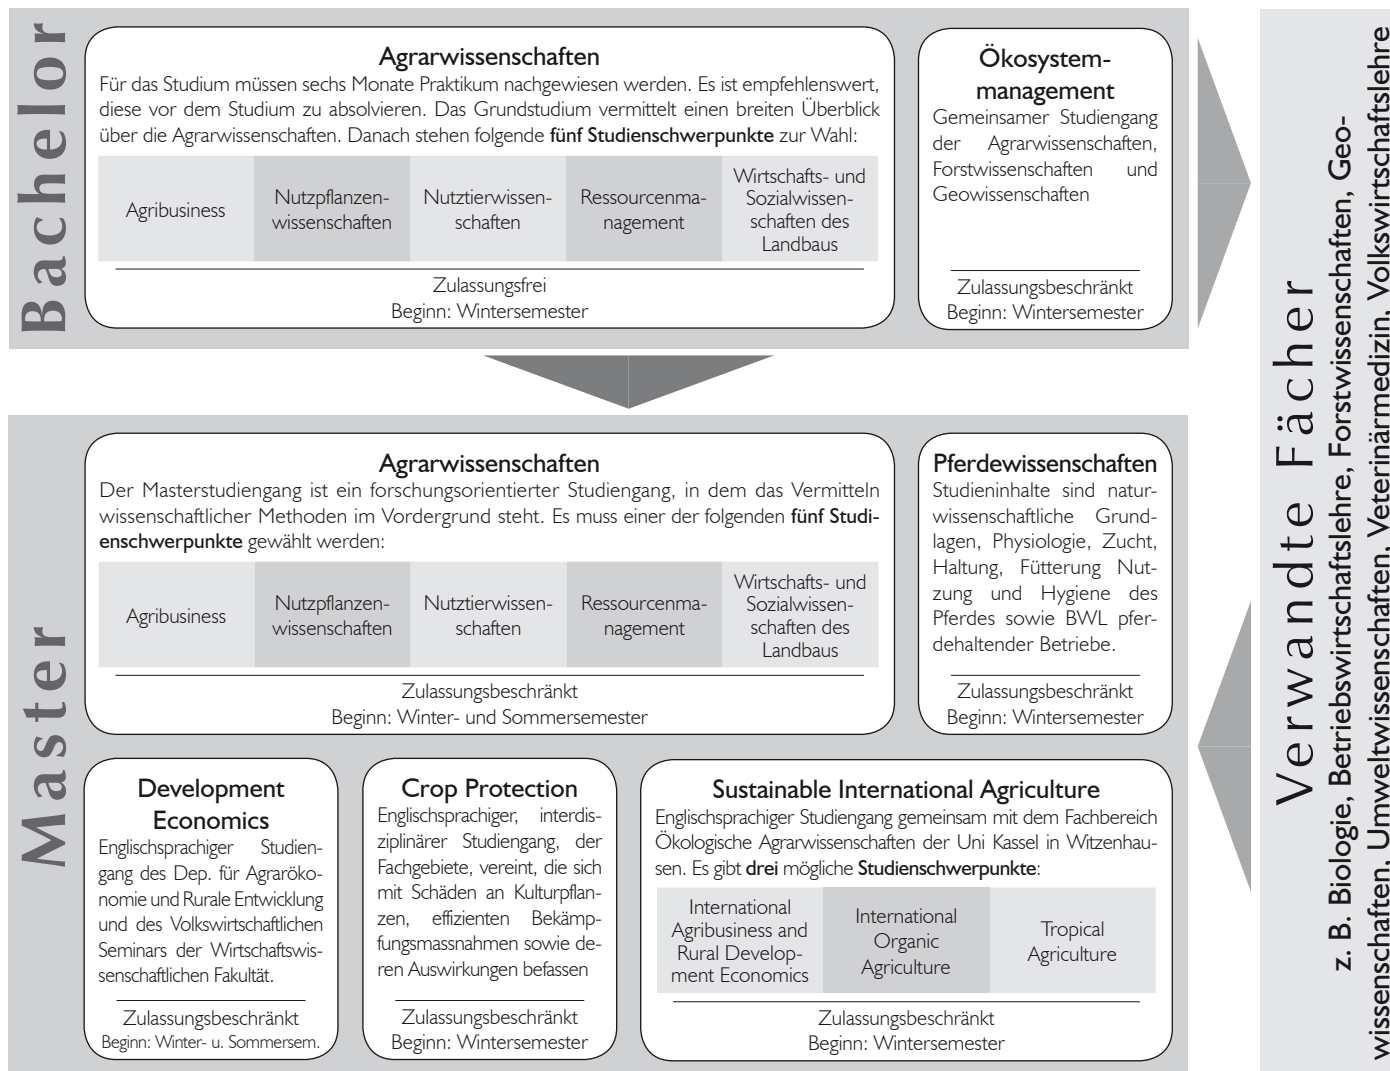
Bachelor

Agrarwissenschaften
Für das Studium müssen sechs Monate Praktikum nachgewiesen werden. Es ist empfehlenswert, diese vor dem Studium zu absolvieren. Das Grundstudium vermittelt einen breiten Überblick über die Agrarwissenschaften. Danach stehen folgende **fünf Studienschwerpunkte** zur Wahl:

| Agribusiness | Nutzpflanzenwissenschaften | Nutztierwissenschaften | Ressourcenmanagement | Wirtschafts- und Sozialwissenschaften des Landbaus |
|---|---|---|---|---|

Zulassungsfrei
Beginn: Wintersemester

Ökosystemmanagement
Gemeinsamer Studiengang der Agrarwissenschaften, Forstwissenschaften und Geowissenschaften

Zulassungsbeschränkt
Beginn: Wintersemester

Master

Agrarwissenschaften
Der Masterstudiengang ist ein forschungsorientierter Studiengang, in dem das Vermitteln wissenschaftlicher Methoden im Vordergrund steht. Es muss einer der folgenden **fünf Studienschwerpunkte** gewählt werden:

| Agribusiness | Nutzpflanzenwissenschaften | Nutztierwissenschaften | Ressourcenmanagement | Wirtschafts- und Sozialwissenschaften des Landbaus |
|---|---|---|---|---|

Zulassungsbeschränkt
Beginn: Winter- und Sommersemester

Pferdewissenschaften
Studieninhalte sind naturwissenschaftliche Grundlagen, Physiologie, Zucht, Haltung, Fütterung Nutzung und Hygiene des Pferdes sowie BWL pferdehaltender Betriebe.

Zulassungsbeschränkt
Beginn: Wintersemester

Development Economics
Englischsprachiger Studiengang des Dep. für Agrarökonomie und Rurale Entwicklung und des Volkswirtschaftlichen Seminars der Wirtschaftswissenschaftlichen Fakultät.

Zulassungsbeschränkt
Beginn: Winter- u. Sommersem.

Crop Protection
Englischsprachiger, interdisziplinärer Studiengang, der Fachgebiete, vereint, die sich mit Schäden an Kulturpflanzen, effizienten Bekämpfungsmassnahmen sowie deren Auswirkungen befassen

Zulassungsbeschränkt
Beginn: Wintersemester

Sustainable International Agriculture
Englischsprachiger Studiengang gemeinsam mit dem Fachbereich Ökologische Agrarwissenschaften der Uni Kassel in Witzenhausen. Es gibt **drei** mögliche **Studienschwerpunkte**:

| International Agribusiness and Rural Development Economics | International Organic Agriculture | Tropical Agriculture |
|---|---|---|

Zulassungsbeschränkt
Beginn: Wintersemester

Verwandte Fächer
**z. B. Biologie, Betriebswirtschaftslehre, Forstwissenschaften, Geowissenschaften, Umweltwissenschaften, Veterinärmedizin, Volkswirtschaftslehre**